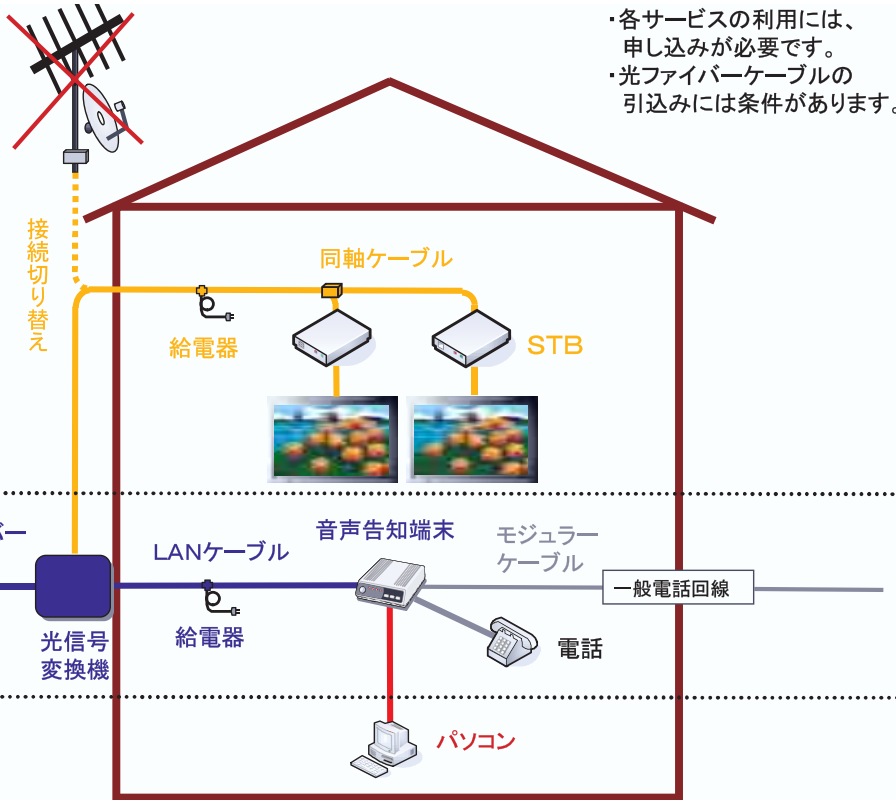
・各サービスの利用には、申し込みが必要です。
・光ファイバーケーブルの引込みには条件があります。

接続切り替え

同軸ケーブル

給電器

STB

ー

LANケーブル

音声告知端末

モジュラーケーブル

一般電話回線

給電器

光信号変換機

電話

パソコン